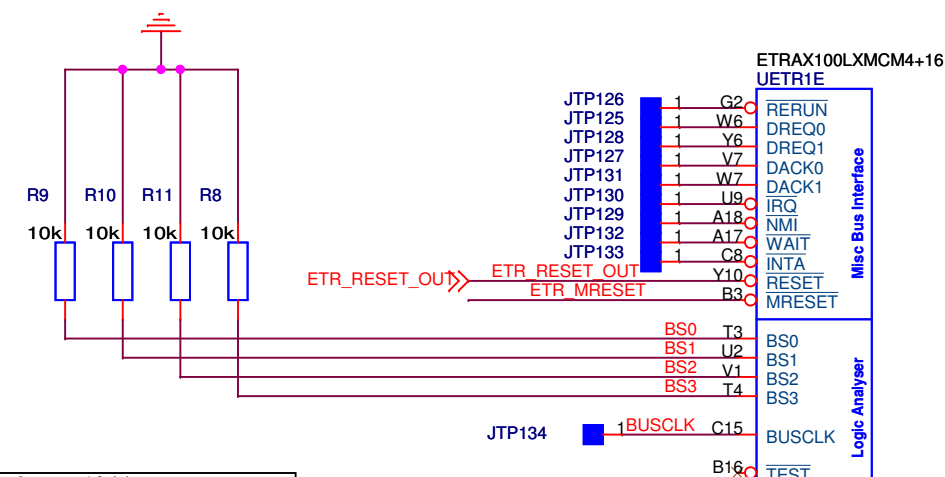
ETRAX100LXMCM4+16
UETR1E

R9 R10 R11 R8
10k 10k 10k 10k

JTP126 1 G2 $\overline{RERUN}$
JTP125 1 W6 DREQ0
JTP128 1 Y6 DREQ1
JTP127 1 V7 DACK0
JTP131 1 W7 DACK1
JTP130 1 U9 $\overline{IRQ}$
JTP129 1 A18 $\overline{NMI}$
JTP132 1 A17 $\overline{WAIT}$
JTP133 1 C8 $\overline{INTA}$
ETR_RESET_OUT ETR_RESET_OUT Y10 $\overline{RESET}$
ETR_MRESET B3 $\overline{MRESET}$

Misc Bus Interface

BS0 T3 BS0
BS1 U2 BS1
BS2 V1 BS2
BS3 T4 BS3

JTP134 1 BUSCLK C15 BUSCLK

B16 $\overline{TEST}$

Logic Analyser